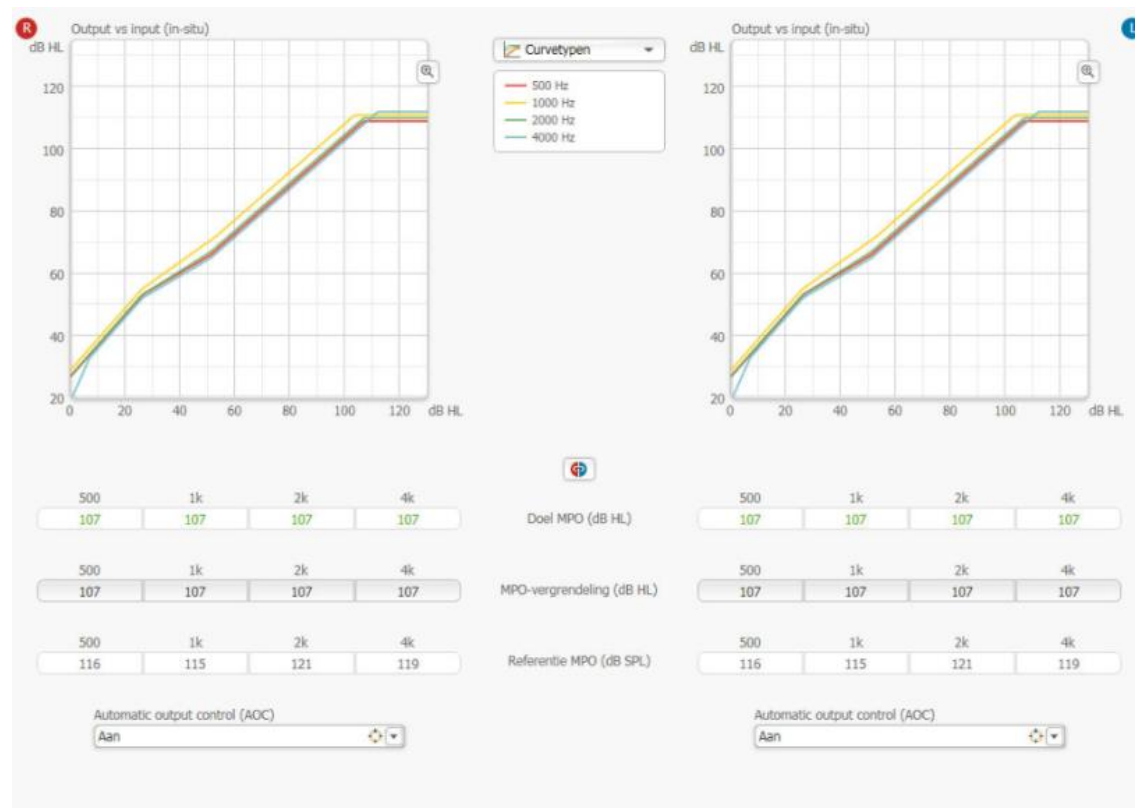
R

Output vs input (in-situ)

dB HL

120

100

80

60

40

20

0 20 40 60 80 100 120 dB HL

Curvetypen

500 Hz
1000 Hz
2000 Hz
4000 Hz

L

Output vs input (in-situ)

dB HL

120

100

80

60

40

20

0 20 40 60 80 100 120 dB HL

| 500 | 1k | 2k | 4k |
|---|---|---|---|
| 107 | 107 | 107 | 107 |

Doel MPO (dB HL)

| 500 | 1k | 2k | 4k |
|---|---|---|---|
| 107 | 107 | 107 | 107 |

| 500 | 1k | 2k | 4k |
|---|---|---|---|
| 107 | 107 | 107 | 107 |

MPO-vergrendeling (dB HL)

| 500 | 1k | 2k | 4k |
|---|---|---|---|
| 107 | 107 | 107 | 107 |

| 500 | 1k | 2k | 4k |
|---|---|---|---|
| 116 | 115 | 121 | 119 |

Referentie MPO (dB SPL)

| 500 | 1k | 2k | 4k |
|---|---|---|---|
| 116 | 115 | 121 | 119 |

Automatic output control (AOC)
Aan

Automatic output control (AOC)
Aan